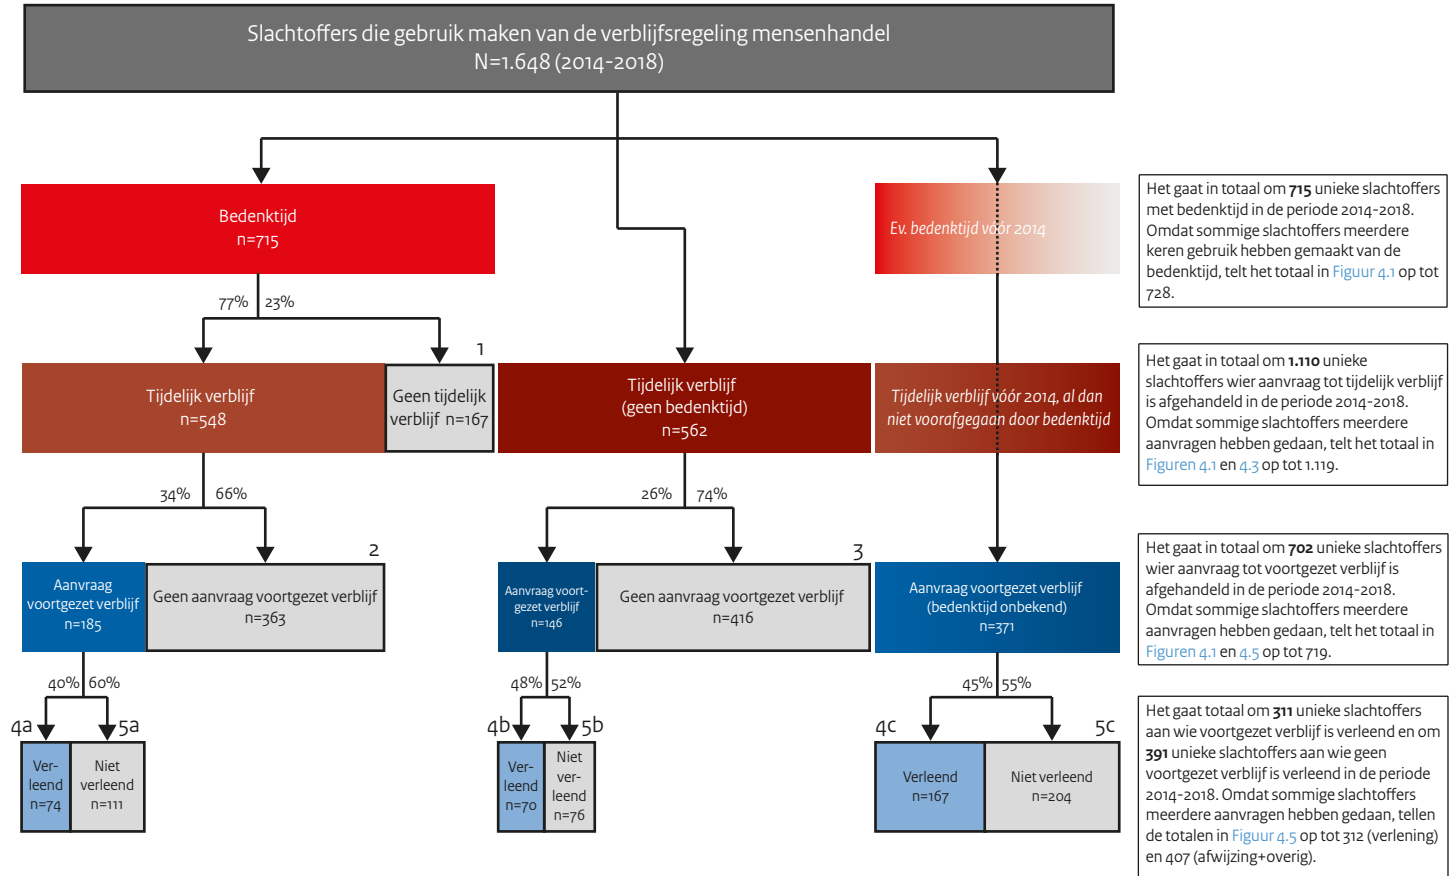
Slachtoffers die gebruik maken van de verblijfsregeling mensenhandel
N=1.648 (2014-2018)

Bedenktijd
n=715

Ev. bedenktijd vóór 2014

Het gaat in totaal om **715** unieke slachtoffers met bedenktijd in de periode 2014-2018. Omdat sommige slachtoffers meerdere keren gebruik hebben gemaakt van de bedenktijd, telt het totaal in Figuur 4.1 op tot 728.

77% 23%

1

Tijdelijk verblijf
n=548

Geen tijdelijk verblijf n=167

Tijdelijk verblijf
(geen bedenktijd)
n=562

Tijdelijk verblijf vóór 2014, al dan niet voorafgegaan door bedenktijd

Het gaat in totaal om **1.110** unieke slachtoffers wier aanvraag tot tijdelijk verblijf is afgehandeld in de periode 2014-2018. Omdat sommige slachtoffers meerdere aanvragen hebben gedaan, telt het totaal in Figuren 4.1 en 4.3 op tot 1.119.

34% 66%

26% 74%

2

3

Aanvraag voortgezet verblijf
n=185

Geen aanvraag voortgezet verblijf
n=363

Aanvraag voortgezet verblijf
n=146

Geen aanvraag voortgezet verblijf
n=416

Aanvraag voortgezet verblijf
(bedenktijd onbekend)
n=371

Het gaat in totaal om **702** unieke slachtoffers wier aanvraag tot voortgezet verblijf is afgehandeld in de periode 2014-2018. Omdat sommige slachtoffers meerdere aanvragen hebben gedaan, telt het totaal in Figuren 4.1 en 4.5 op tot 719.

40% 60%

48% 52%

45% 55%

4a 5a

4b 5b

4c 5c

Verleend
n=74

Niet verleend
n=111

Verleend
n=70

Niet verleend
n=76

Verleend
n=167

Niet verleend
n=204

Het gaat totaal om **311** unieke slachtoffers aan wie voortgezet verblijf is verleend en om **391** unieke slachtoffers aan wie geen voortgezet verblijf is verleend in de periode 2014-2018. Omdat sommige slachtoffers meerdere aanvragen hebben gedaan, tellen de totalen in Figuur 4.5 op tot 312 (verlening) en 407 (afwijzing+overig).